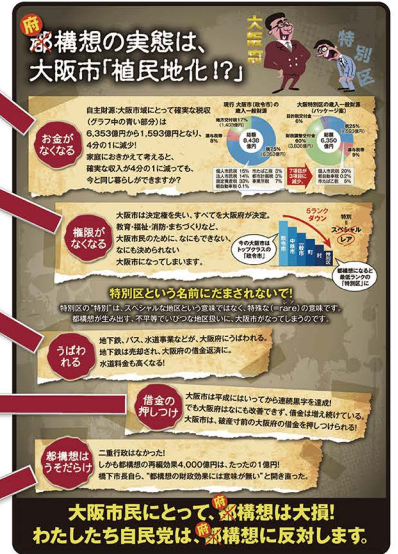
府
都構想の実態は、
大阪市「植民地化!?」

大阪府

特別区

お金がなくなる

自主財源:大阪市域にとって確実な税収(グラフ中の黄い部分)は6,353億円から1,593億円となり、4分の1に減少!
家庭におきかえて考えると、確実な収入が4分の1に減ってても、今と同じ暮らしができますか?

現行 大阪市(政令市)の歳入一般財源

総額 8,430億円

大阪特別区の歳入一般財源(パッケージ案)

総額 6,350億円

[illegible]

権限がなくなる

大阪市は決定権を失い、すべてを大阪府が決定。
教育・福祉・消防・まちづくりなど、大阪市民のために、なにもできない、なにも決められない大阪市になってしまいます。

今の大阪市はトップクラスの「政令市」

5ランクダウン

政令市
中核市
特例市
一般市
町
村

特別区
スペシャル
レア

都構想になると最低ランクの「特別区」に

特別区という名前にだまされないで!

特別区の"特別"は、スペシャルな地区という意味ではなく、特殊な(=rare)の意味です。都構想が生み出す、不平等でいびつな地区割りに、大阪市がなってしまうのです。

うばわれる

地下鉄、バス、水道事業などが、大阪府にうばわれる。
地下鉄は売却され、大阪府の借金返済に。
水道料金も高くなる!

借金の押しつけ

大阪市は平成にはいってから連続黒字を達成!
でも大阪府はなにも改善できず、借金は増え続けている。
大阪市は、破産寸前の大阪府の借金を押しつけられる!

都構想はうそだらけ

二重行政はなかった!
しかも都構想の再編効果4,000億円は、たったの1億円!
橋下市長自ら、"都構想の財政効果には意味が無い"と開き直った。

大阪市民にとって、府都構想は大損!
わたしたち自民党は、府都構想に反対します。